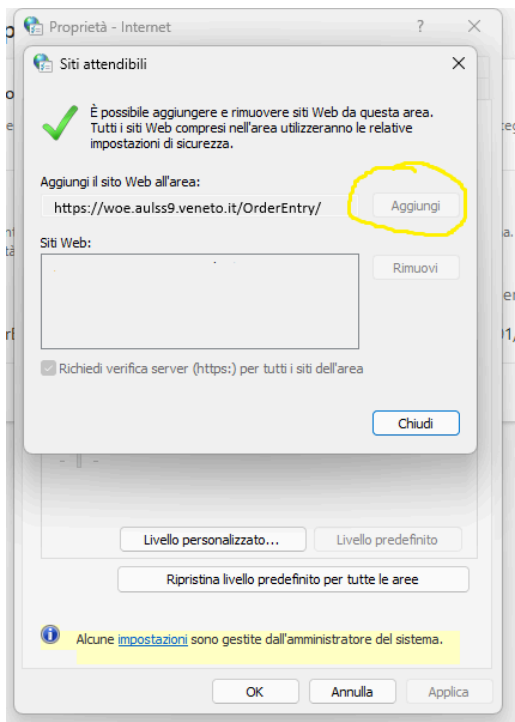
Proprietà - Internet ? ×

Siti attendibili ×

È possibile aggiungere e rimuovere siti Web da questa area. Tutti i siti Web compresi nell'area utilizzeranno le relative impostazioni di sicurezza.

Aggiungi il sito Web all'area:

https://woe.aulss9.veneto.it/OrderEntry/

Aggiungi

Siti Web:

Rimuovi

Richiedi verifica server (https:) per tutti i siti dell'area

Chiudi

Livello personalizzato...

Livello predefinito

Ripristina livello predefinito per tutte le aree

Alcune impostazioni sono gestite dall'amministratore del sistema.

OK

Annulla

Applica